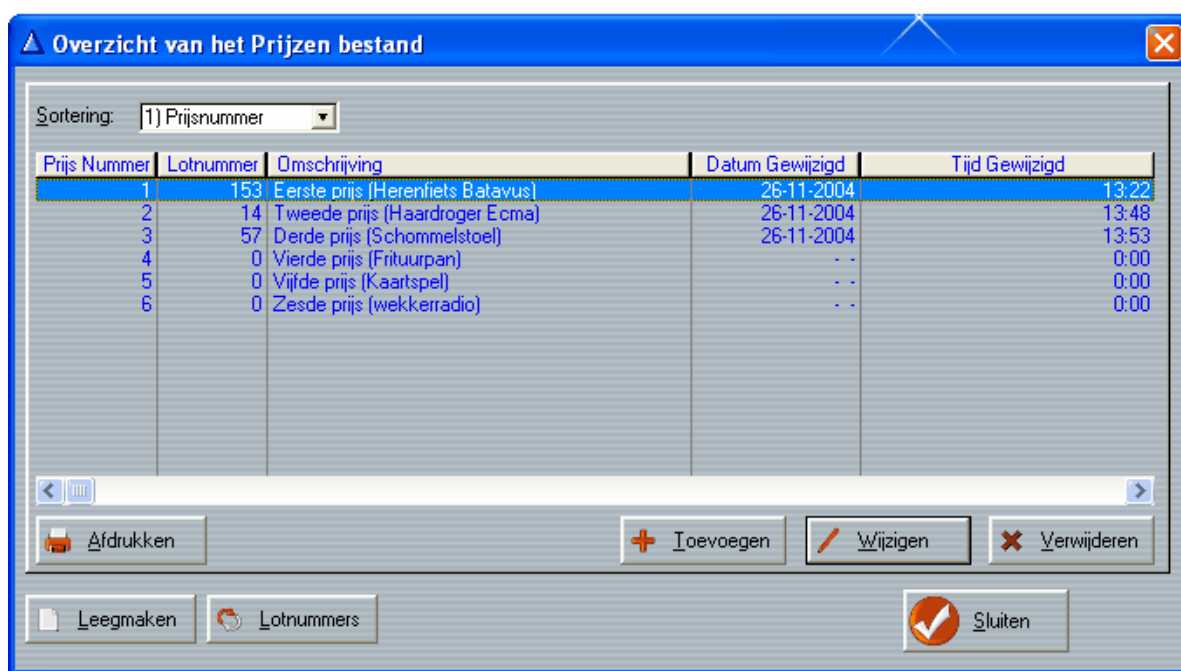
Overzicht van het Prijzen bestand

Sortering: 1) Prijsnummer

| Prijs Nummer | Lotnummer | Omschrijving | Datum Gewijzigd | Tijd Gewijzigd |
|---|---|---|---|---|
| 1 | 153 | Eerste prijs (Herenfiets Batavus) | 26-11-2004 | 13:22 |
| 2 | 14 | Tweede prijs (Haardroger Ecma) | 26-11-2004 | 13:48 |
| 3 | 57 | Derde prijs (Schommelstoel) | 26-11-2004 | 13:53 |
| 4 | 0 | Vierde prijs (Frituurpan) | - - | 0:00 |
| 5 | 0 | Vijfde prijs (Kaartspel) | - - | 0:00 |
| 6 | 0 | Zesde prijs (wekkerradio) | - - | 0:00 |

Afdrukken
Toevoegen
Wijzigen
Verwijderen
Leegmaken
Lotnummers
Sluiten